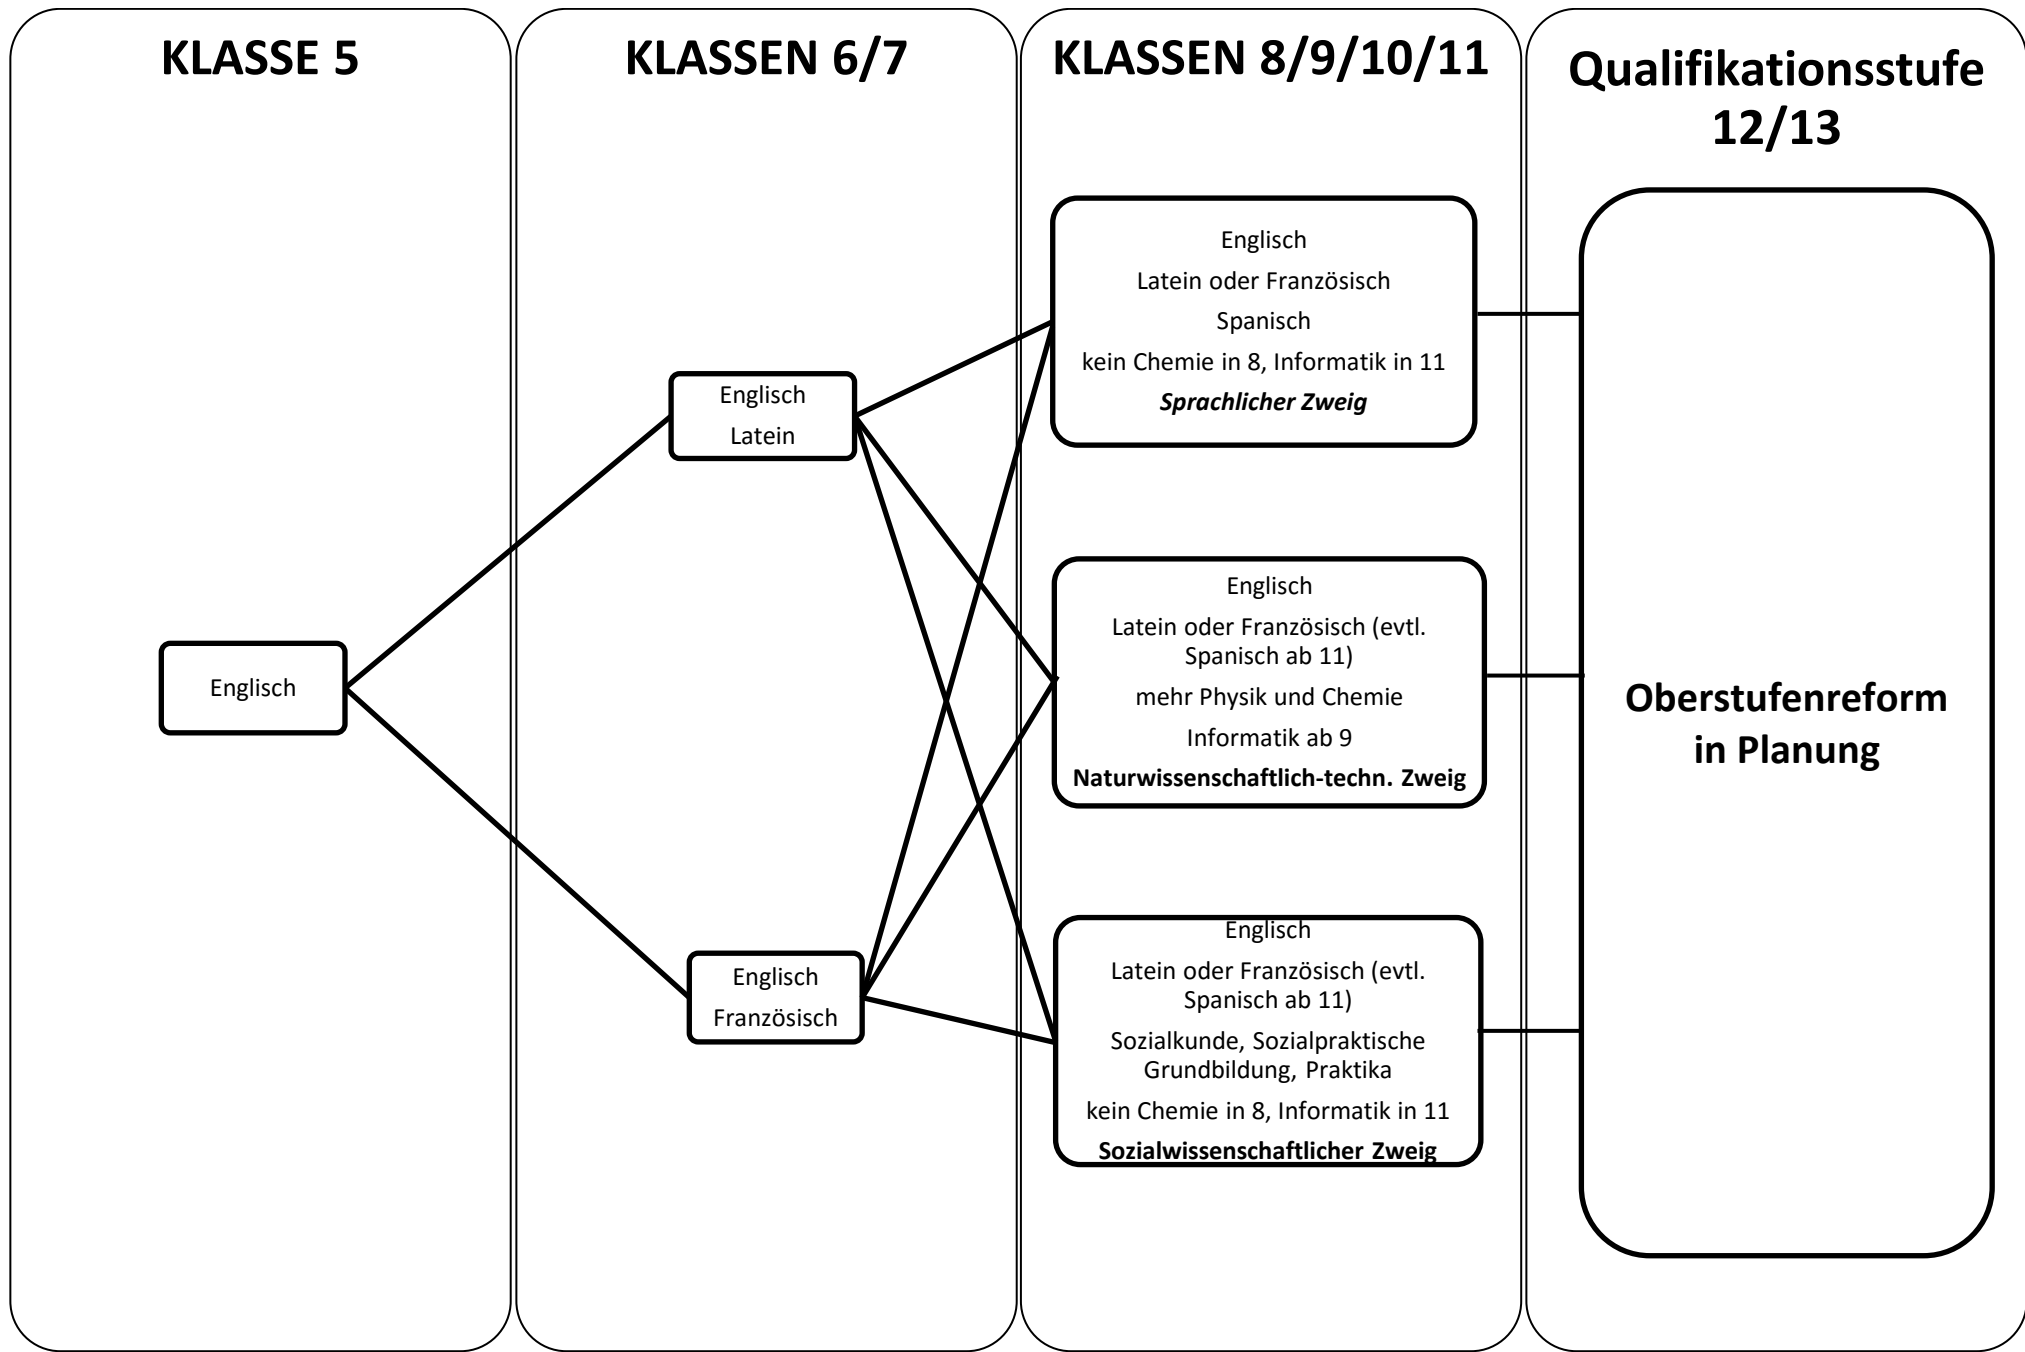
KLASSE 5

Englisch

KLASSEN 6/7

Englisch
Latein

Englisch
Französisch

KLASSEN 8/9/10/11

Englisch
Latein oder Französisch
Spanisch
kein Chemie in 8, Informatik in 11
***Sprachlicher Zweig***

Englisch
Latein oder Französisch (evtl. Spanisch ab 11)
mehr Physik und Chemie
Informatik ab 9
**Naturwissenschaftlich-techn. Zweig**

Englisch
Latein oder Französisch (evtl. Spanisch ab 11)
Sozialkunde, Sozialpraktische Grundbildung, Praktika
kein Chemie in 8, Informatik in 11
**Sozialwissenschaftlicher Zweig**

Qualifikationsstufe 12/13

**Oberstufenreform in Planung**